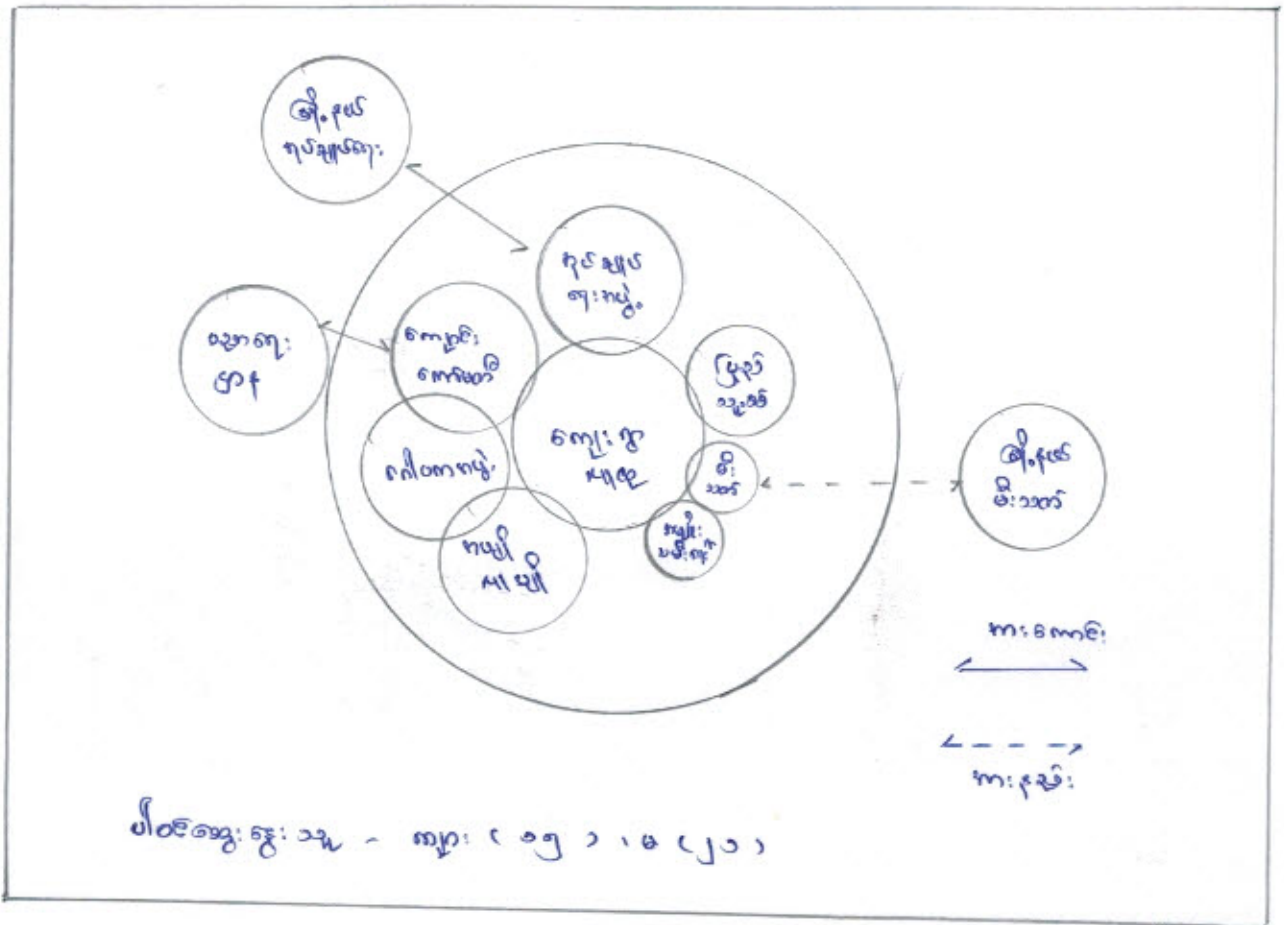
မြို့နယ် ကျန်းမာရေး

ကျန်းမာရေး ဌာန

ကျေးရွာ လူထု

ကျန်းမာ ရေးကော်မတီ

ကျောင်း ကော်မတီ

ပြုဒ်ကြီ သူနာပြု

ရပ်ကွက်ကော်

ဆရာမ ဆရာ

မီး သတ်

အမျိုး သမီးရေး

မြို့နယ် မီးသတ်

အားကောင်း

အားနည်း

ပါဝင်ဆွေးနွေးသူ – ကျား (၁၅), မ (၂၀)